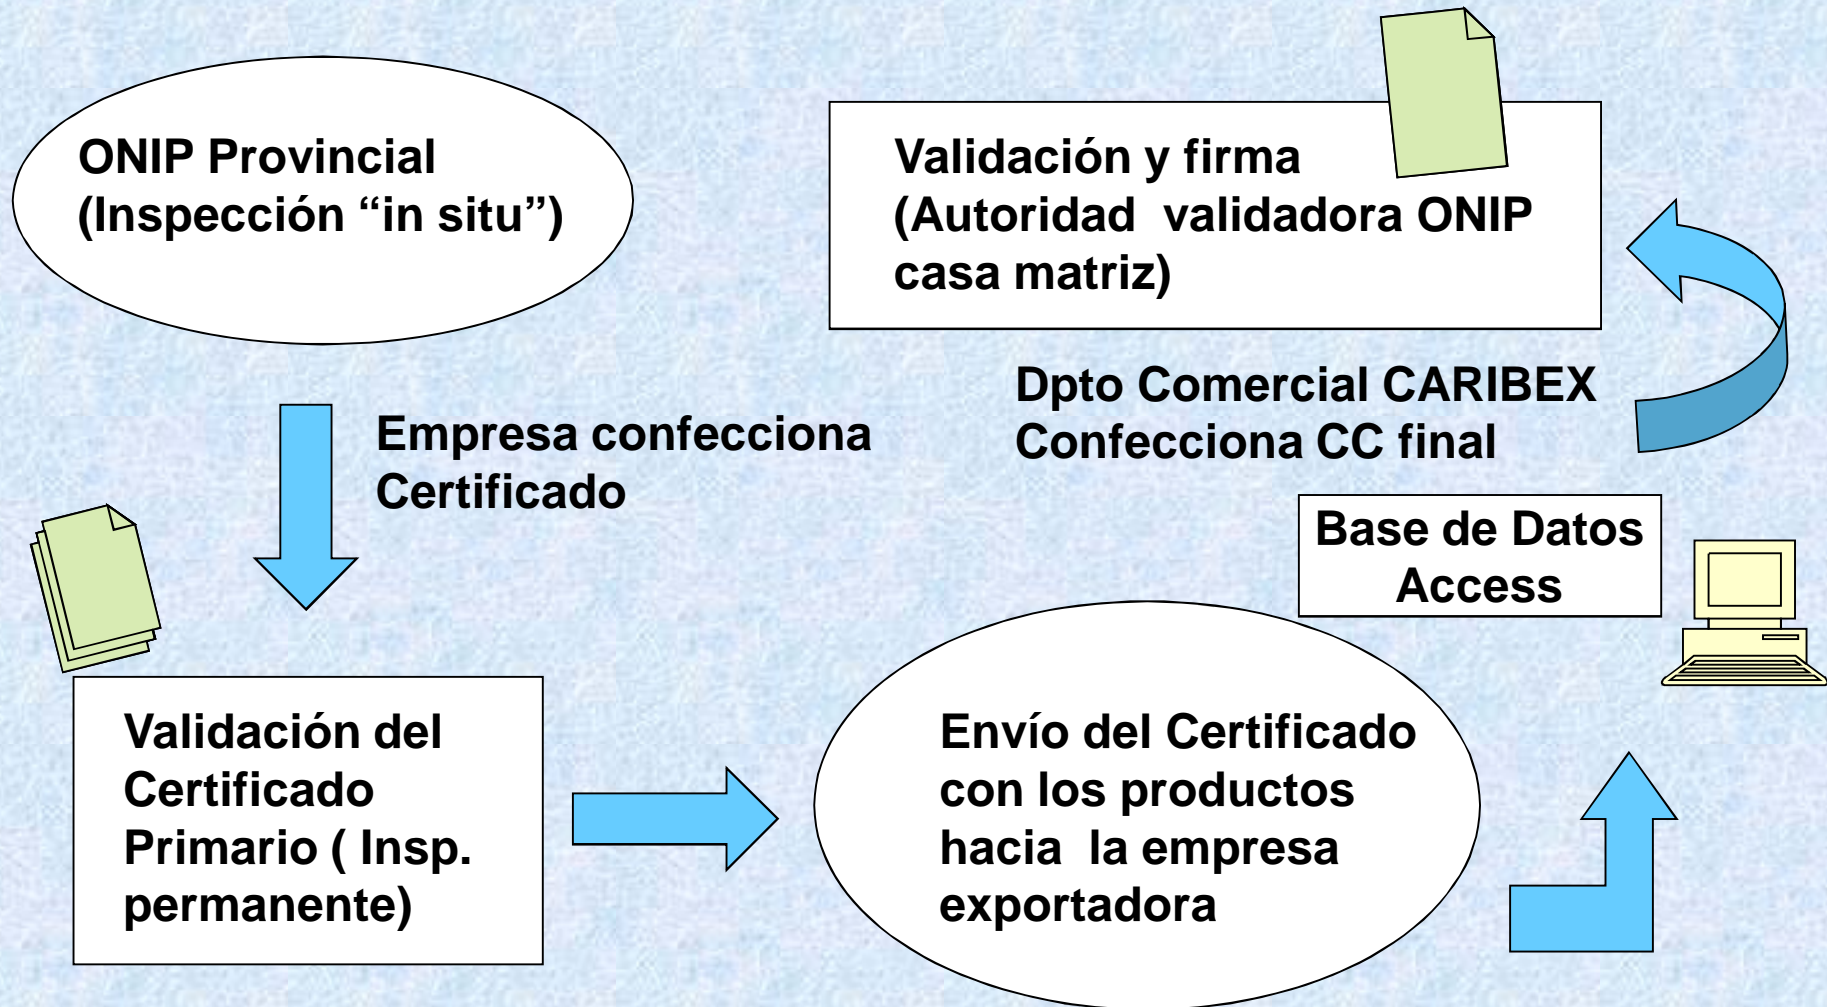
ONIP Provincial
(Inspección “in situ”)

Empresa confecciona
Certificado

Validación del
Certificado
Primario ( Insp.
permanente)

Envío del Certificado
con los productos
hacia la empresa
exportadora

Base de Datos
Access

Dpto Comercial CARIBEX
Confecciona CC final

Validación y firma
(Autoridad validadora ONIP
casa matriz)